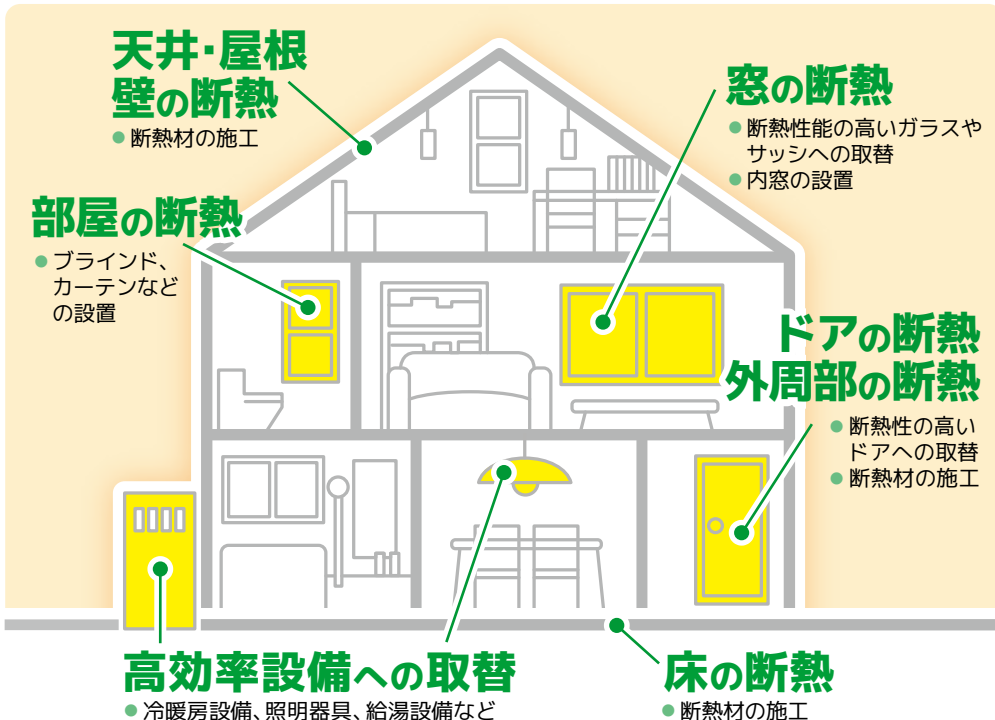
天井・屋根
壁の断熱
● 断熱材の施工

窓の断熱
● 断熱性能の高いガラスやサッシへの取替
● 内窓の設置

部屋の断熱
● ブラインド、カーテンなどの設置

ドアの断熱
外周部の断熱
● 断熱性の高いドアへの取替
● 断熱材の施工

高効率設備への取替
● 冷暖房設備、照明器具、給湯設備など

床の断熱
● 断熱材の施工